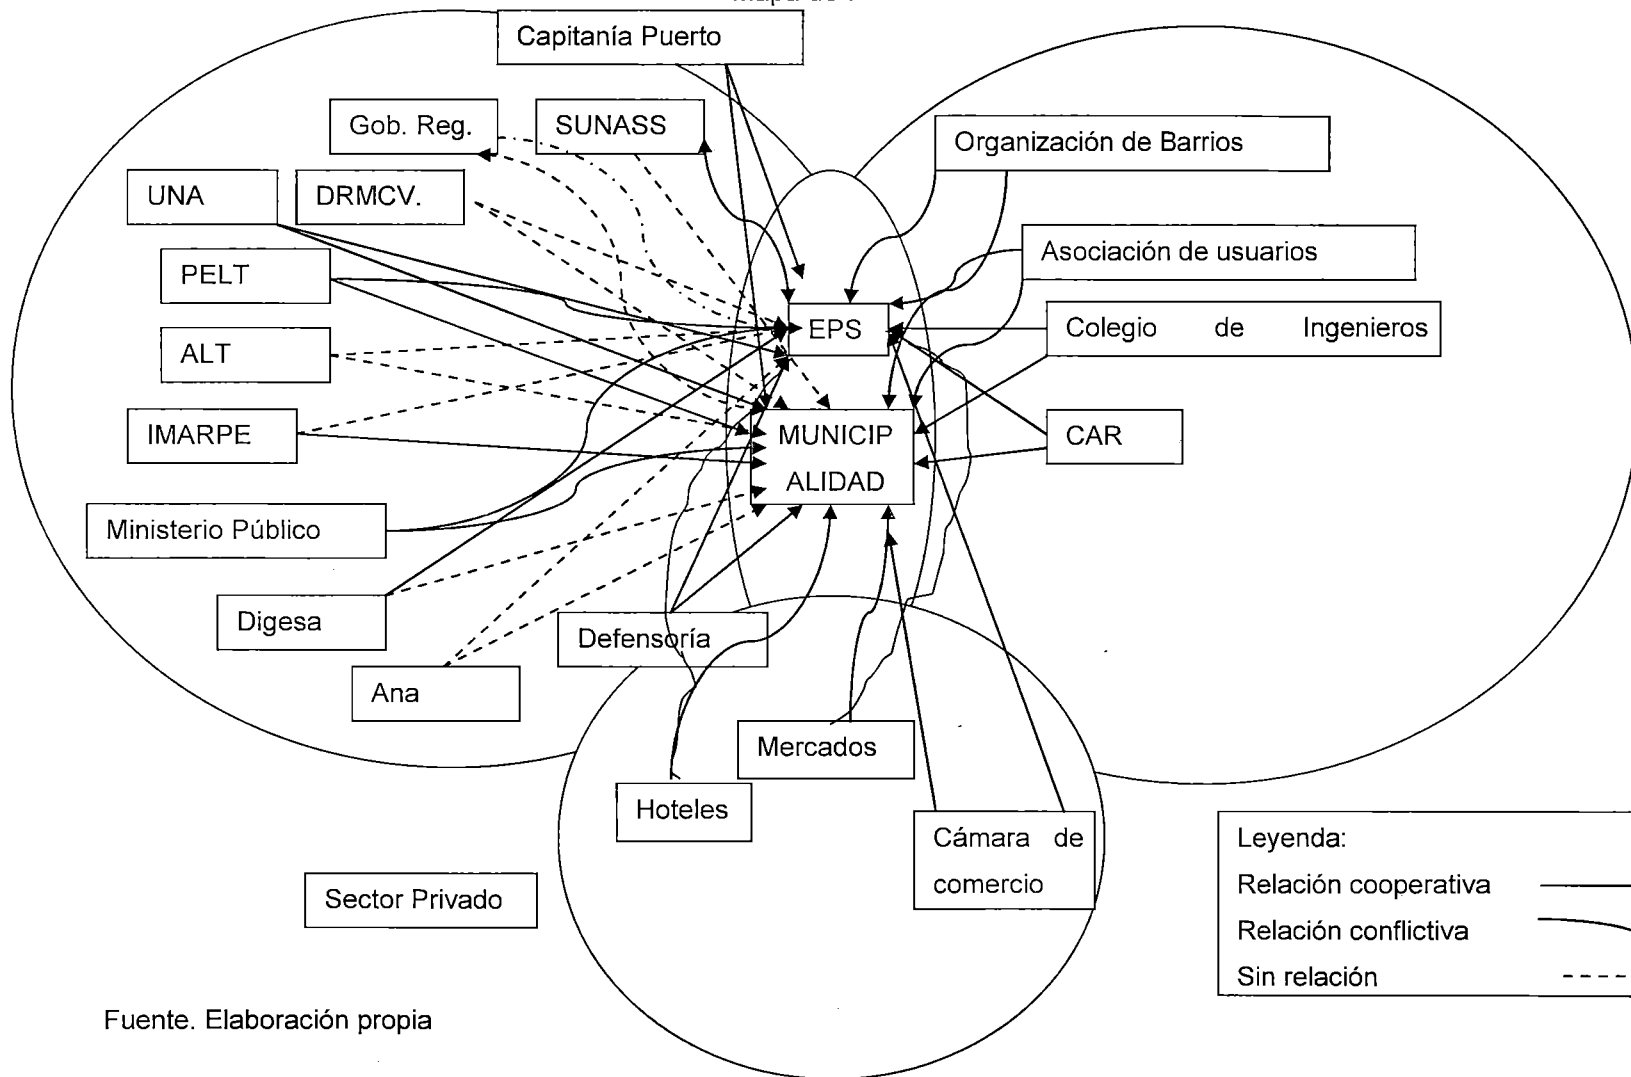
Capitanía Puerto

Gob. Reg.

SUNASS

Organización de Barrios

UNA

DRMCV.

Asociación de usuarios

PELT

EPS

Colegio de Ingenieros

ALT

IMARPE

MUNICIPALIDAD

CAR

Ministerio Público

Digesa

Defensoría

Ana

Mercados

Hoteles

Cámara de comercio

Sector Privado

Leyenda:
Relación cooperativa
Relación conflictiva
Sin relación

Fuente. Elaboración propia